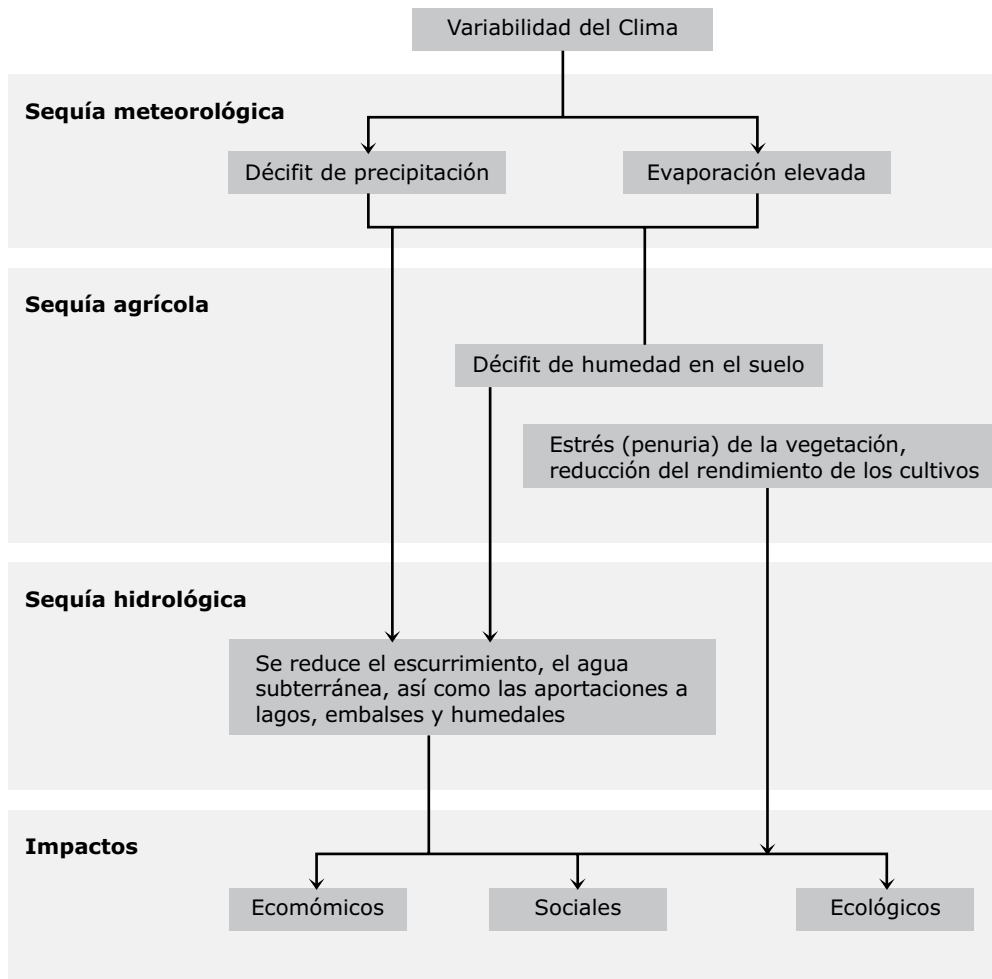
Variabilidad del Clima

Sequía meteorológica

Déficit de precipitación

Evaporación elevada

Sequía agrícola

Déficit de humedad en el suelo

Estrés (penuria) de la vegetación, reducción del rendimiento de los cultivos

Sequía hidrológica

Se reduce el escurrimiento, el agua subterránea, así como las aportaciones a lagos, embalses y humedales

Impactos

Ecomómicos

Sociales

Ecológicos